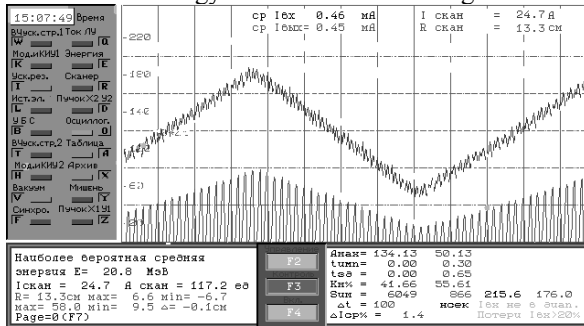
15:07:49 Время

ВЧуск.стр.1 Ток ЛУ
Q W
МодИКИ1 Энергия
K E
Ускрес. Сканер
R Y
Т
Истэл. ПучокX2.Y2
L D
У Б С Осциллог.
B O
ВЧуск.стр.2 Таблица
T A
МодИКИ2 Архив
H X
Вакуум Мишень
V Y
Синхро. ПучокX1Y1
F Z

ср Iвх 0.46 мА
ср Iвых= 0.45 мА

I скан = 24.7 А
R скан = 13.3 см

220
180
140
60

Наиболее вероятная средняя энергия E= 20.8 МэВ
Iскан = 24.7 А скан = 117.2 ед
R= 13.3см max= 6.6 min= -6.7
max= 58.0 min= 9.5 Δ= -0.1см
Page=0(F7)

F2
F3
F4

Amax= 134.13 50.13
tmm= 0.00 0.30
ts∂ = 0.00 0.65
Kи%= 41.66 55.61
Sum = 6049 866 215.6 176.0
Δt = 100 ноек Iвх не в диап.
ΔIср% = 1.4 Потери Iвх>20%